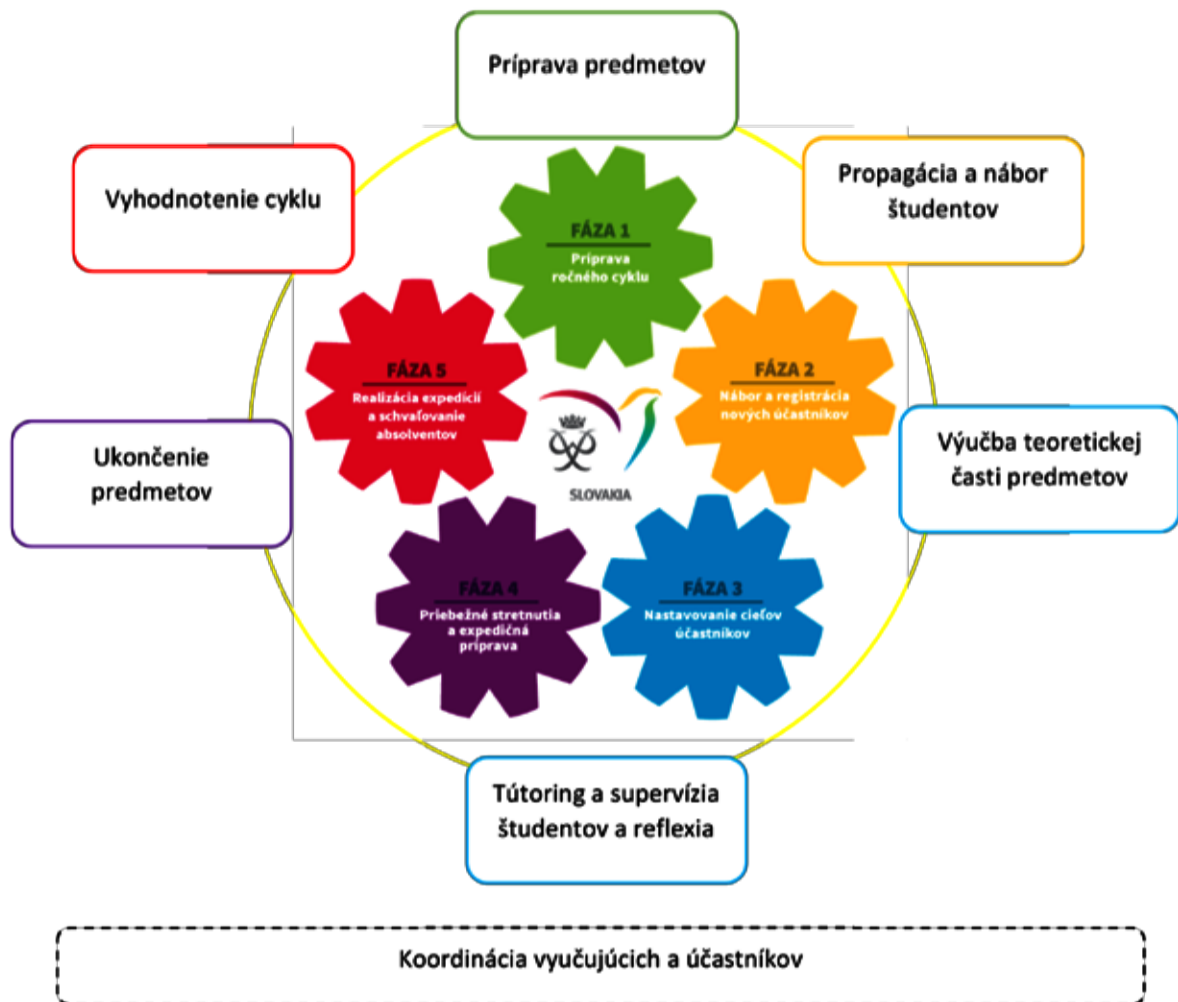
Príprava predmetov

Propagácia a nábor študentov

Výučba teoretickej časti predmetov

Tútoring a supervízia študentov a reflexia

Ukončenie predmetov

Vyhodnotenie cyklu

FÁZA 1
Príprava ročného cyklu

FÁZA 2
Nábor a registrácia nových účastníkov

FÁZA 3
Nastavovanie cieľov účastníkov

FÁZA 4
Priebežné stretnutia a expedičná príprava

FÁZA 5
Realizácia expedícií a schvaľovanie absolventov

SLOVAKIA

Koordinácia vyučujúcich a účastníkov